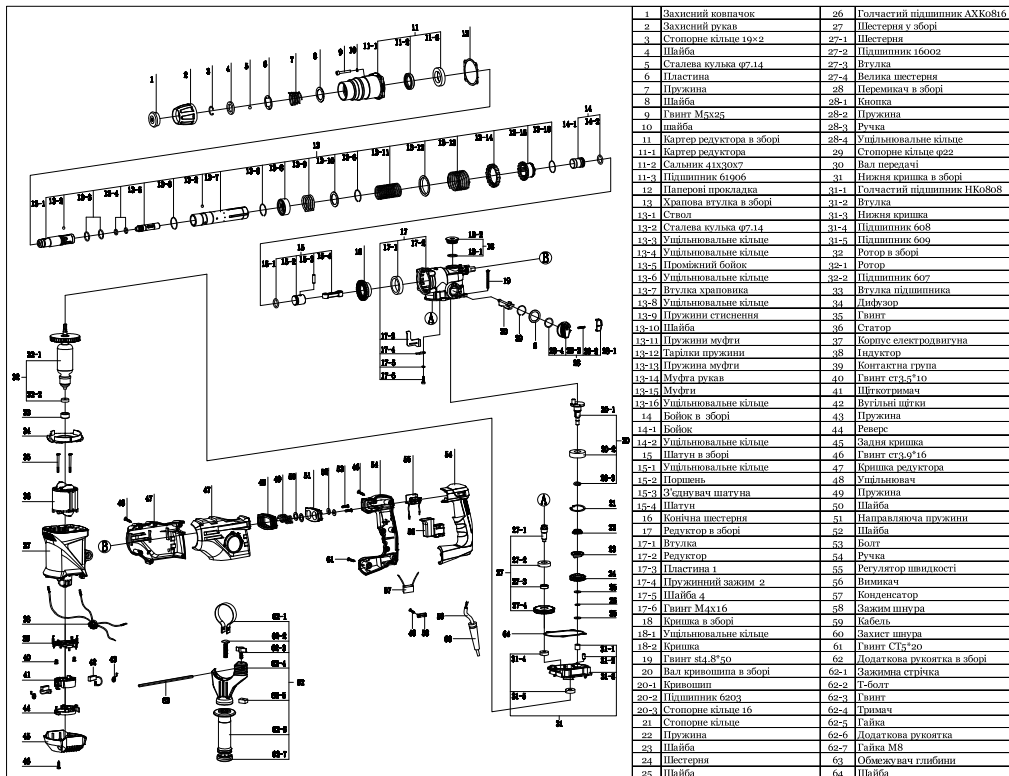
| 1 | Захисний ковпачок | 26 | Голчастий підшипник AXK0816 |
|---|---|---|---|
| 2 | Захисний рукав | 27 | Шестерня у зборі |
| 3 | Стопорне кільце 19×2 | 27-1 | Шестерня |
| 4 | Шайба | 27-2 | Підшипник 16002 |
| 5 | Сталева кулька φ7.14 | 27-3 | Втулка |
| 6 | Пластина | 27-4 | Велика шестерня |
| 7 | Пружина | 28 | Перемикач в зборі |
| 8 | Шайба | 28-1 | Кнопка |
| 9 | Гвинт M5x25 | 28-2 | Пружина |
| 10 | шайба | 28-3 | Ручка |
| 11 | Картер редуктора в зборі | 28-4 | Ущільнювальне кільце |
| 11-1 | Картер редуктора | 29 | Стопорне кільце φ22 |
| 11-2 | Сальник 41x30x7 | 30 | Вал передачі |
| 11-3 | Підшипник 61906 | 31 | Нижня кришка в зборі |
| 12 | Паперові прокладка | 31-1 | Голчастий підшипник HK0808 |
| 13 | Храпова втулка в зборі | 31-2 | Втулка |
| 13-1 | Ствол | 31-3 | Нижня кришка |
| 13-2 | Сталева кулька φ7.14 | 31-4 | Підшипник 608 |
| 13-3 | Ущільнювальне кільце | 31-5 | Підшипник 609 |
| 13-4 | Ущільнювальне кільце | 32 | Ротор в зборі |
| 13-5 | Проміжний бойок | 32-1 | Ротор |
| 13-6 | Ущільнювальне кільце | 32-2 | Підшипник 607 |
| 13-7 | Втулка храповика | 33 | Втулка підшипника |
| 13-8 | Ущільнювальне кільце | 34 | Дифузор |
| 13-9 | Пружини стиснення | 35 | Гвинт |
| 13-10 | Шайба | 36 | Статор |
| 13-11 | Пружини муфти | 37 | Корпус електродвигуна |
| 13-12 | Тарілки пружини | 38 | Індуктор |
| 13-13 | Пружина муфти | 39 | Контактна група |
| 13-14 | Муфта рукав | 40 | Гвинт ст3.5*10 |
| 13-15 | Муфти | 41 | Щіткотримач |
| 13-16 | Ущільнювальне кільце | 42 | Вугільні щітки |
| 14 | Бойок в зборі | 43 | Пружина |
| 14-1 | Бойок | 44 | Реверс |
| 14-2 | Ущільнювальне кільце | 45 | Задня кришка |
| 15 | Шатун в зборі | 46 | Гвинт ст3.9*16 |
| 15-1 | Ущільнювальне кільце | 47 | Кришка редуктора |
| 15-2 | Поршень | 48 | Ущільнювач |
| 15-3 | З'єднувач шатуна | 49 | Пружина |
| 15-4 | Шатун | 50 | Шайба |
| 16 | Конічна шестерня | 51 | Направляюча пружини |
| 17 | Редуктор в зборі | 52 | Шайба |
| 17-1 | Втулка | 53 | Болт |
| 17-2 | Редуктор | 54 | Ручка |
| 17-3 | Пластина 1 | 55 | Регулятор швидкості |
| 17-4 | Пружинний зажим 2 | 56 | Вимикач |
| 17-5 | Шайба 4 | 57 | Конденсатор |
| 17-6 | Гвинт M4x16 | 58 | Зажим шнура |
| 18 | Кришка в зборі | 59 | Кабель |
| 18-1 | Ущільнювальне кільце | 60 | Захист шнура |
| 18-2 | Кришка | 61 | Гвинт СТ5*20 |
| 19 | Гвинт st4.8*50 | 62 | Додаткова рукоятка в зборі |
| 20 | Вал кривошипа в зборі | 62-1 | Зажимна стрічка |
| 20-1 | Кривошип | 62-2 | Т-болт |
| 20-2 | Підшипник 6203 | 62-3 | Гвинт |
| 20-3 | Стопорне кільце 16 | 62-4 | Тримач |
| 21 | Стопорне кільце | 62-5 | Гайка |
| 22 | Пружина | 62-6 | Додаткова рукоятка |
| 23 | Шайба | 62-7 | Гайка M8 |
| 24 | Шестерня | 63 | Обмежувач глибини |
| 25 | Шайба | 64 | Шайба |

1 2 3 4 5 6 7 8 9 10 11 11-1 11-2 11-3 12 13 13-1 13-2 13-3 13-4 13-5 13-6 13-7 13-8 13-9 13-10 13-11 13-12 13-13 13-14 13-15 13-16 14 14-1 14-2 15 15-1 15-2 15-3 15-4 16 17 17-1 17-2 17-3 17-4 17-5 17-6 18 18-1 18-2 19 Ⓑ Ⓐ 20 20-1 20-2 20-3 21 22 23 24 25 26 27 27-1 27-2 27-3 27-4 28 29 30 31 31-1 31-2 31-3 31-4 31-5 32 32-1 32-2 33 34 35 36 37 38 39 40 41 42 43 44 45 46 47 48 49 50 51 52 53 54 55 56 57 58 59 60 61 62 62-1 62-2 62-3 62-4 62-5 62-6 62-7 63 64